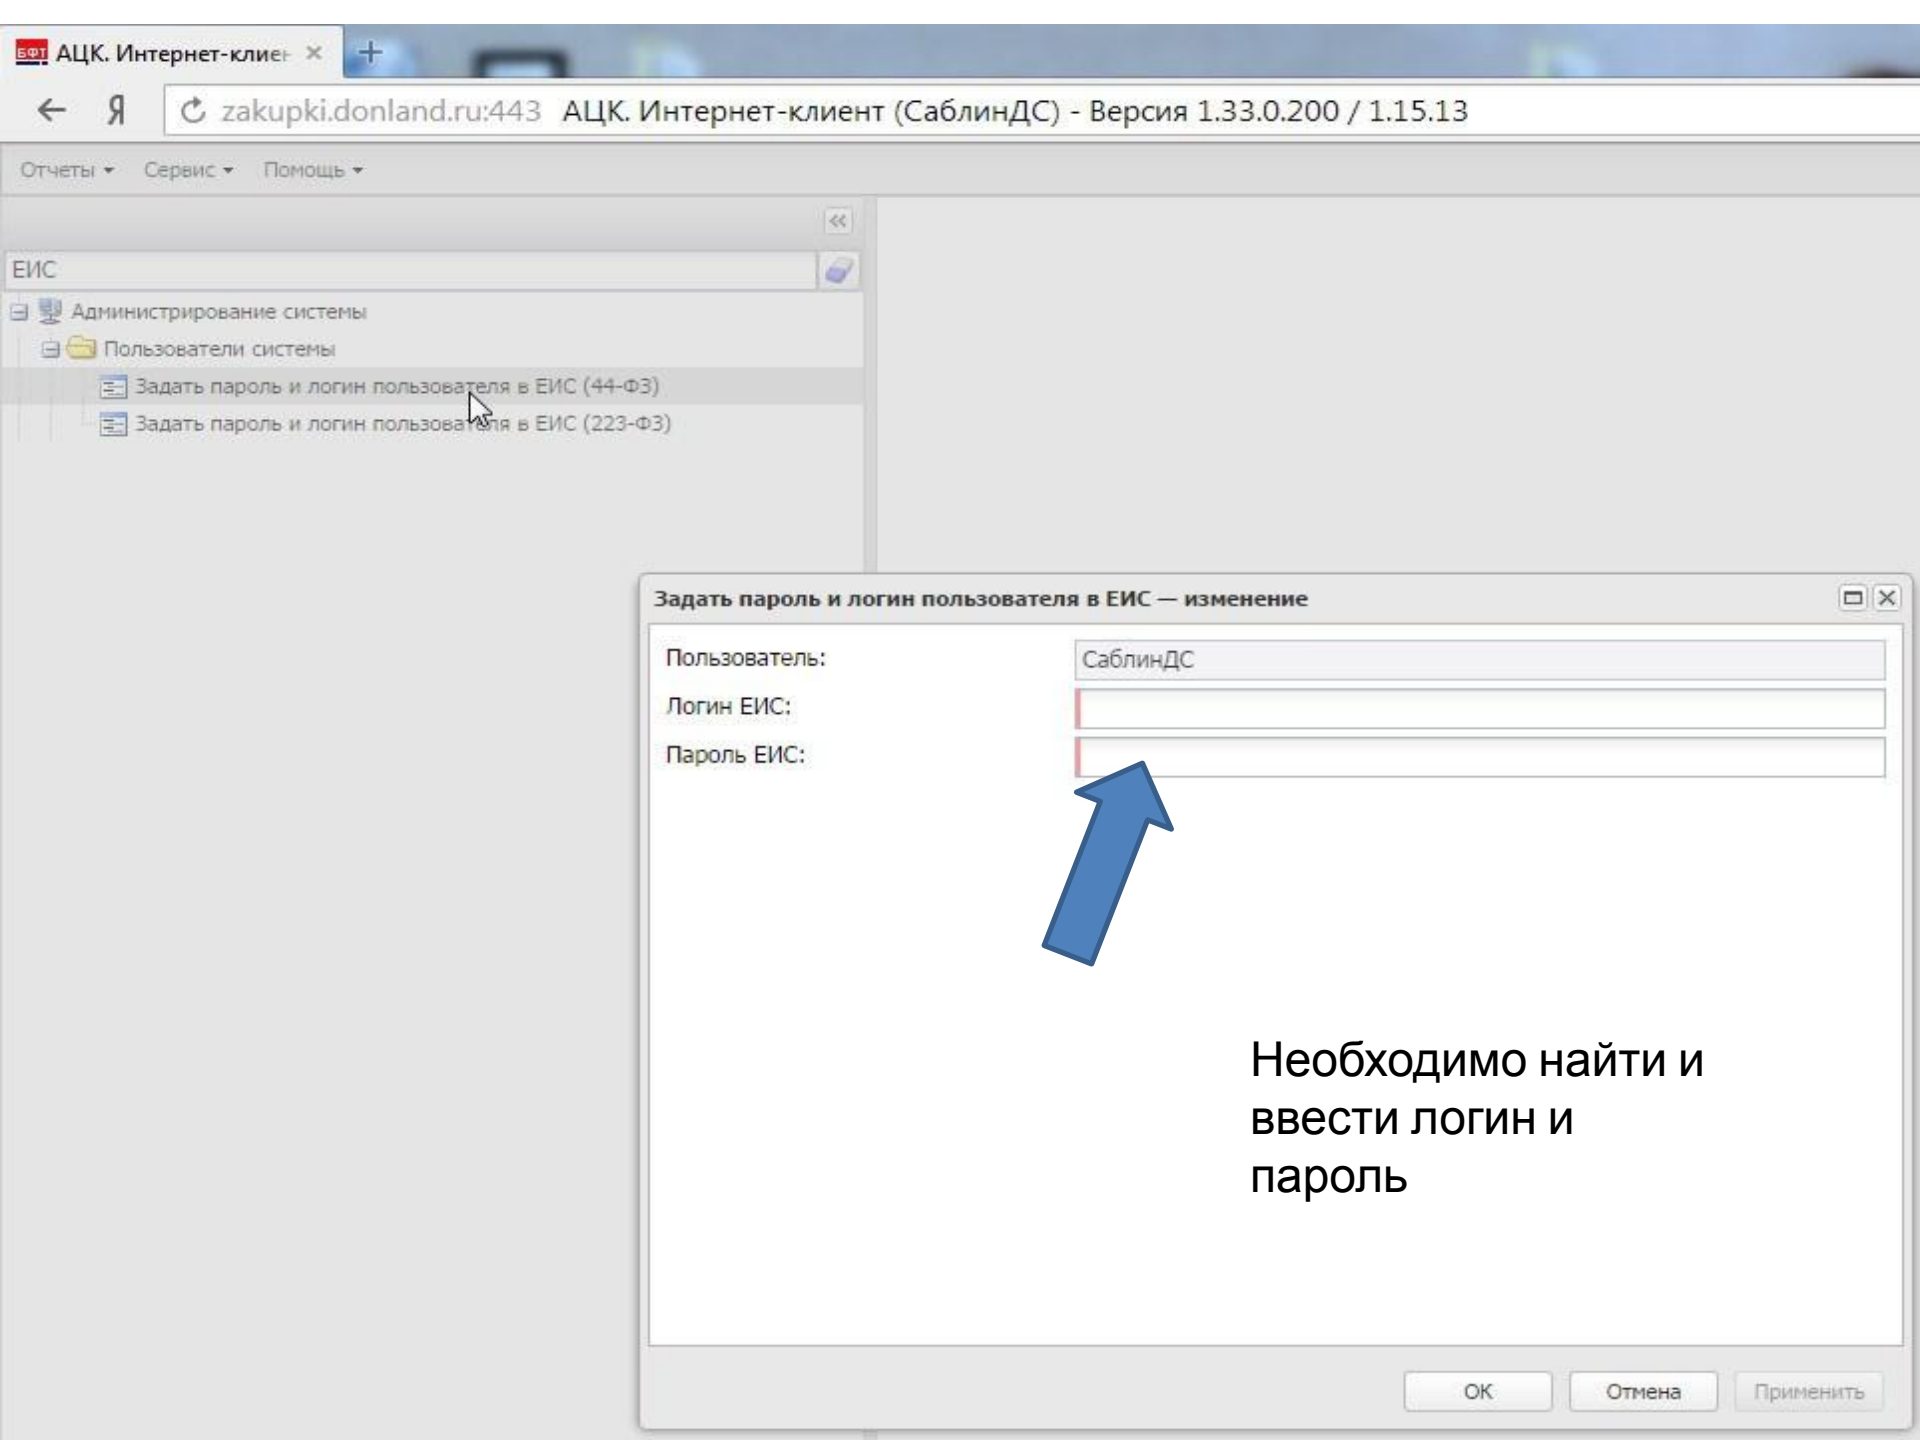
БФТ АЦК. Интернет-клиен ×

Я zakupki.donland.ru:443 АЦК. Интернет-клиент (СаблинДС) - Версия 1.33.0.200 / 1.15.13

Отчеты ▾ Сервис ▾ Помощь ▾

ЕИС

Администрирование системы
Пользователи системы
Задать пароль и логин пользователя в ЕИС (44-ФЗ)
Задать пароль и логин пользователя в ЕИС (223-ФЗ)

Задать пароль и логин пользователя в ЕИС — изменение

Пользователь: СаблинДС
Логин ЕИС:
Пароль ЕИС:

Необходимо найти и ввести логин и пароль

ОК Отмена Применить